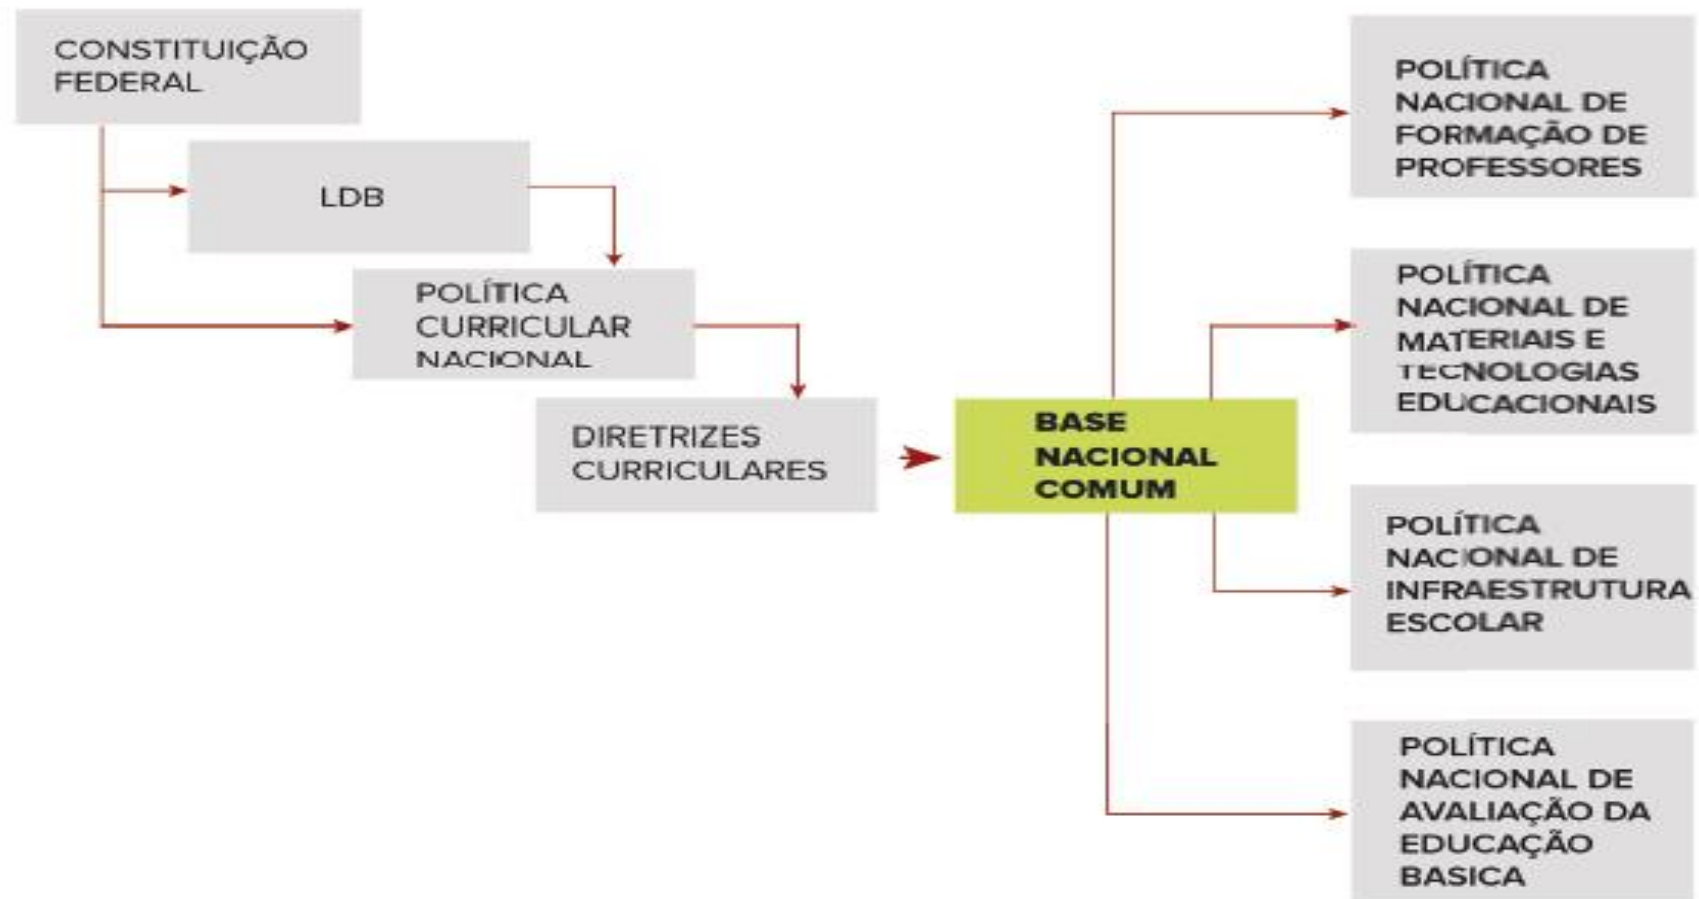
CONSTITUIÇÃO FEDERAL

LDB

POLÍTICA CURRICULAR NACIONAL

DIRETRIZES CURRICULARES

BASE NACIONAL COMUM

POLÍTICA NACIONAL DE FORMAÇÃO DE PROFESSORES

POLÍTICA NACIONAL DE MATERIAIS E TECNOLOGIAS EDUCACIONAIS

POLÍTICA NACIONAL DE INFRAESTRUTURA ESCOLAR

POLÍTICA NACIONAL DE AVALIAÇÃO DA EDUCAÇÃO BASICA